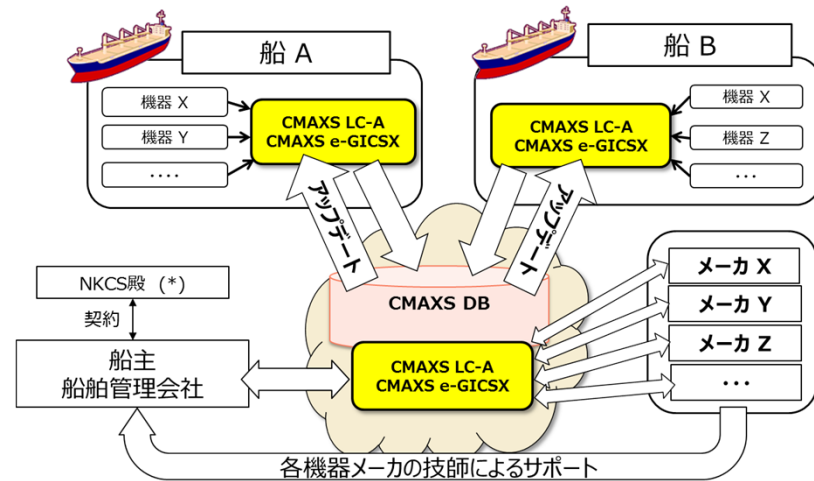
船 A

機器 X

機器 Y

....

CMAXS LC-A
CMAXS e-GICSX

船 B

機器 X

機器 Z

...

CMAXS LC-A
CMAXS e-GICSX

アップデート

アップデート

NKCS殿（*）

契約

CMAXS DB

メーカ X

メーカ Y

メーカ Z

...

船主
船舶管理会社

CMAXS LC-A
CMAXS e-GICSX

各機器メーカの技師によるサポート